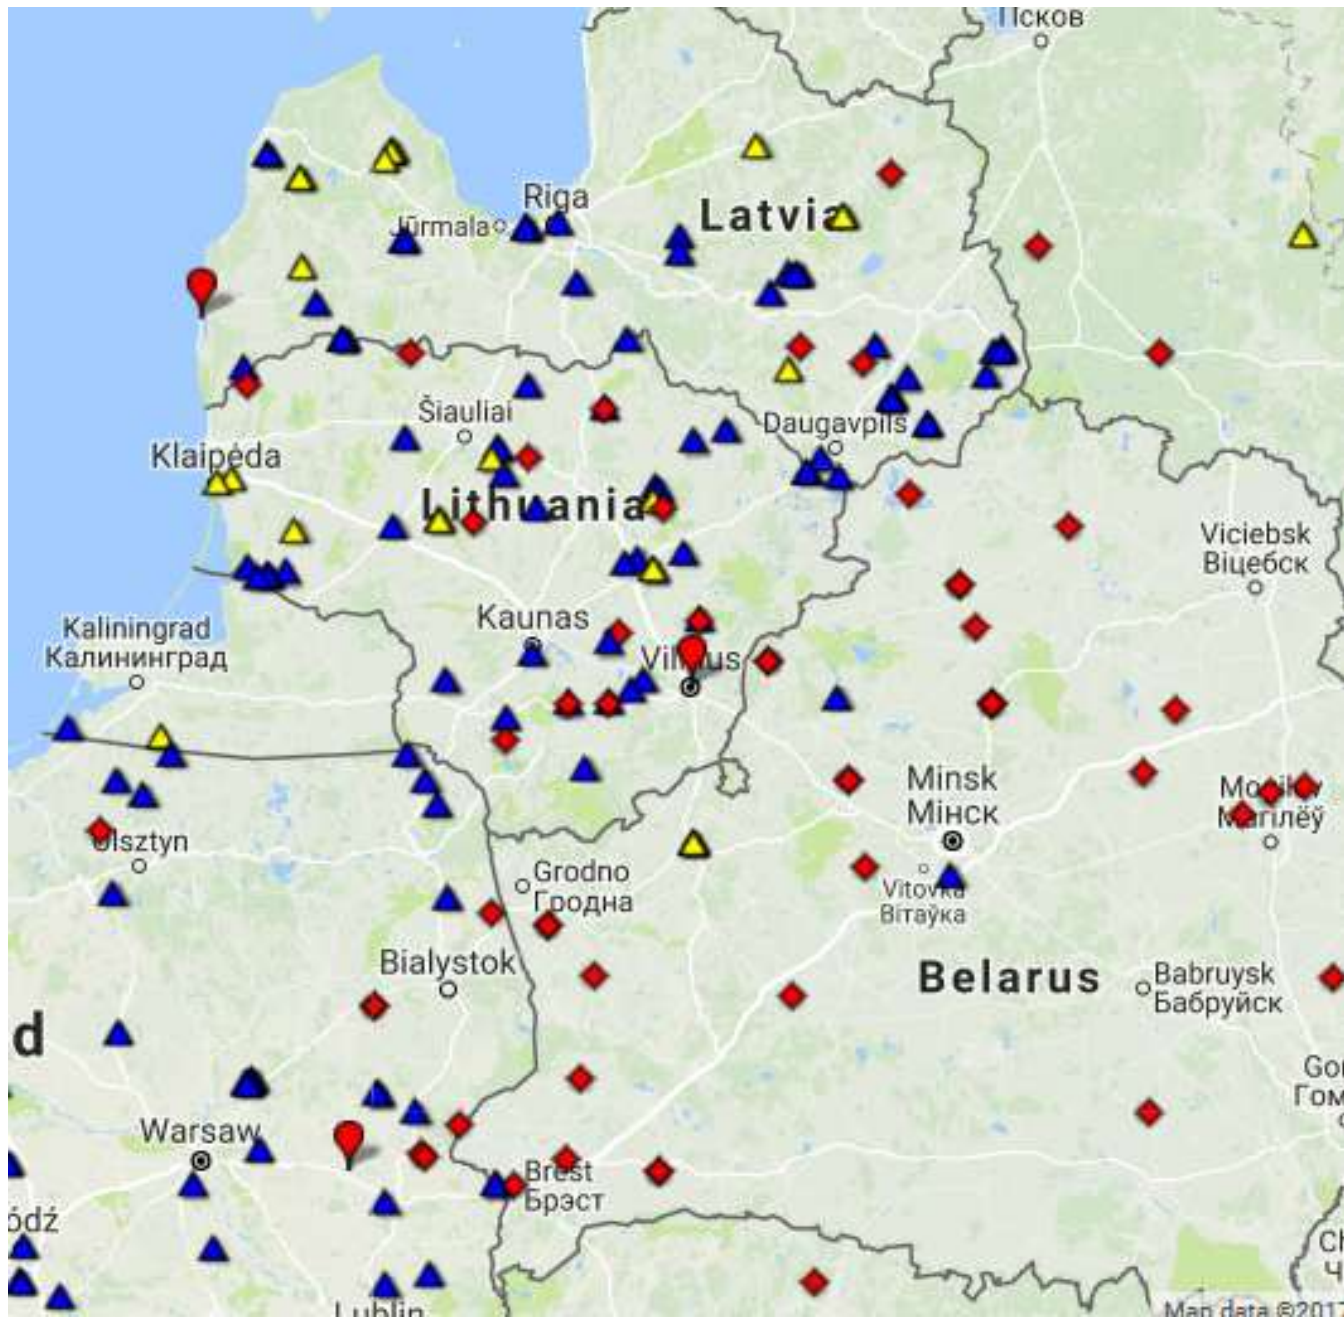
Псков
Riga
Jūrmala
Latvia
Šiauliai
Daugavpils
Klaipėda
Lithuania
Viciebsk
Віцебск
Kaliningrad
Калининград
Kaunas
Vilnius
Minsk
Мінск
Mogilev
Магілёў
Olsztyn
Grodno
Гродна
Vitovka
Вітаўка
Bialystok
Belarus
Babruysk
Бабруйск
d
Gom
Гом
Warsaw
Brest
Брэст
ódź
Ch
Ч
Lublin
Map data ©2017